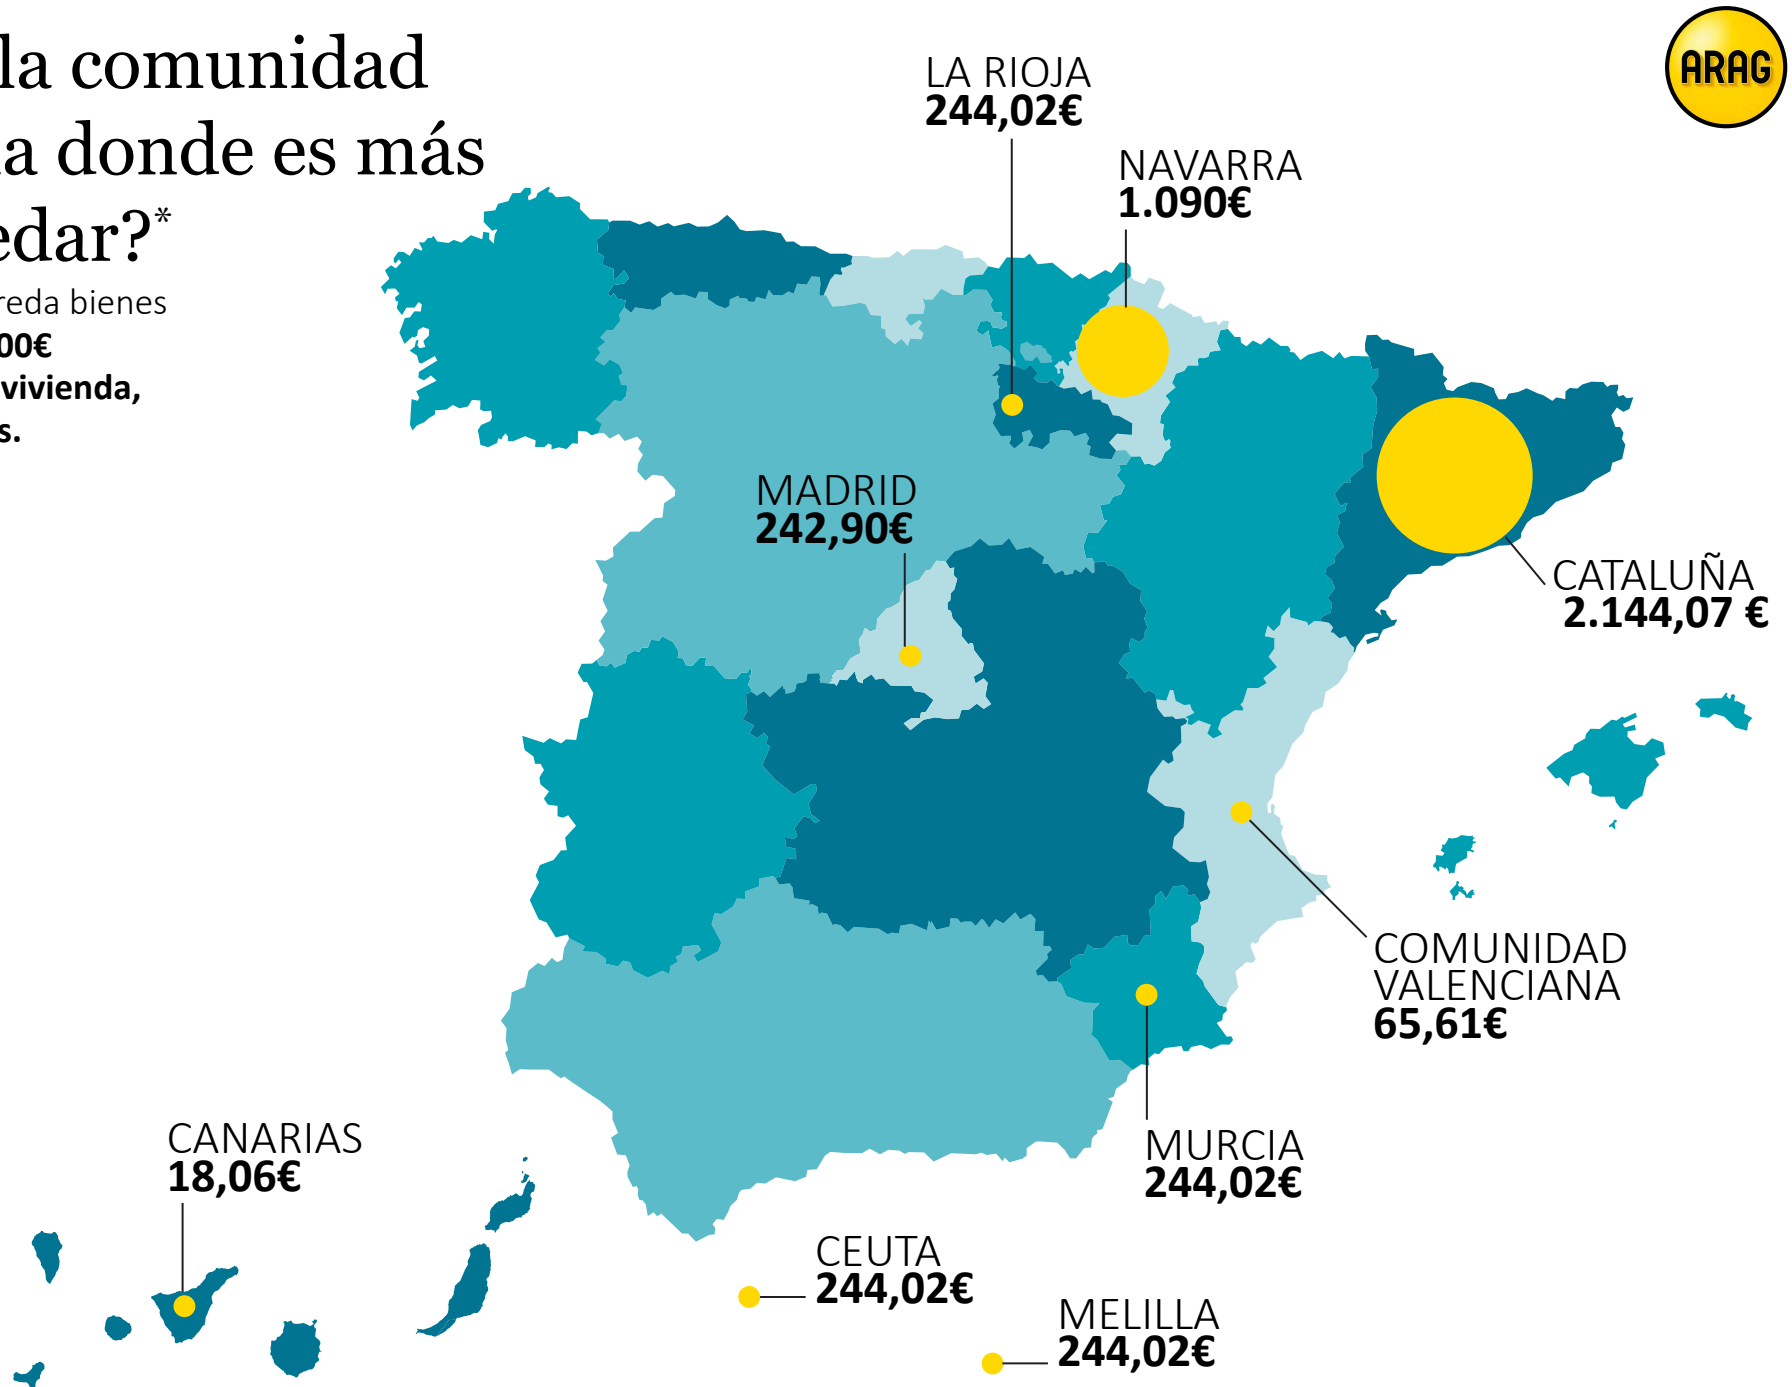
la comunidad
a donde es más
edar?*

reda bienes
00€
vivienda,
s.

ARAG

LA RIOJA
244,02€

NAVARRA
1.090€

MADRID
242,90€

CATALUÑA
2.144,07 €

COMUNIDAD
VALENCIANA
65,61€

MURCIA
244,02€

CANARIAS
18,06€

CEUTA
244,02€

MELILLA
244,02€